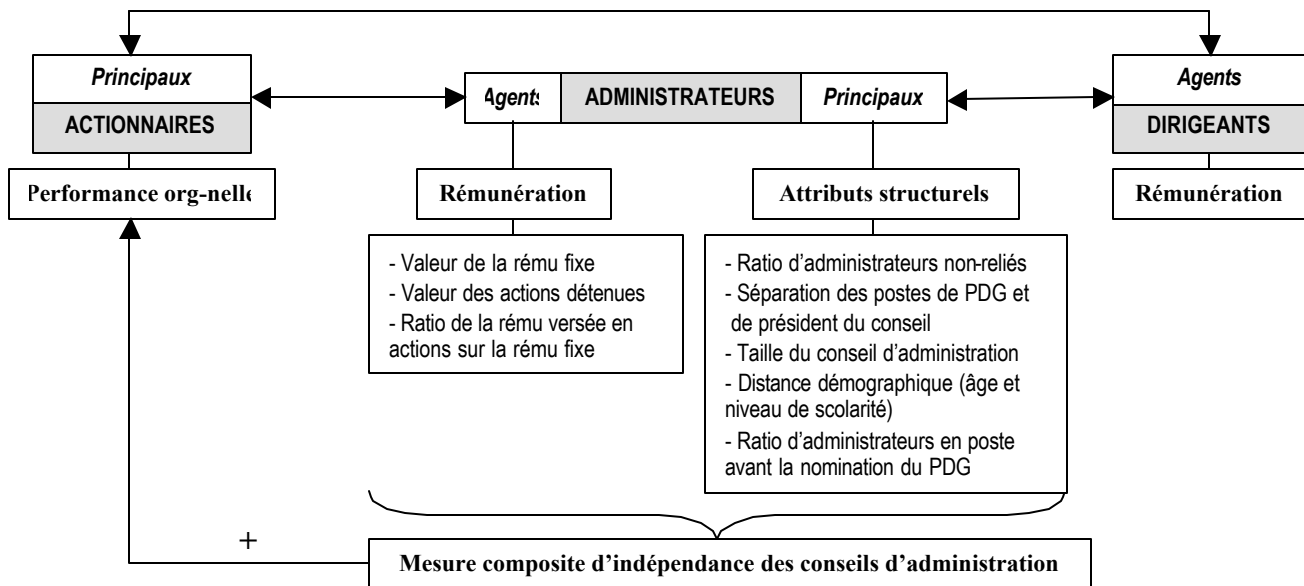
Principaux

ACTIONNAIRES

Performance org-nelle

Agents

ADMINISTRATEURS

Principaux

Agents

DIRIGEANTS

Rémunération

Attributs structurels

Rémunération

- Valeur de la rému fixe
- Valeur des actions détenues
- Ratio de la rému versée en actions sur la rému fixe

- Ratio d'administrateurs non-reliés
- Séparation des postes de PDG et de président du conseil
- Taille du conseil d'administration
- Distance démographique (âge et niveau de scolarité)
- Ratio d'administrateurs en poste avant la nomination du PDG

+

Mesure composite d'indépendance des conseils d'administration